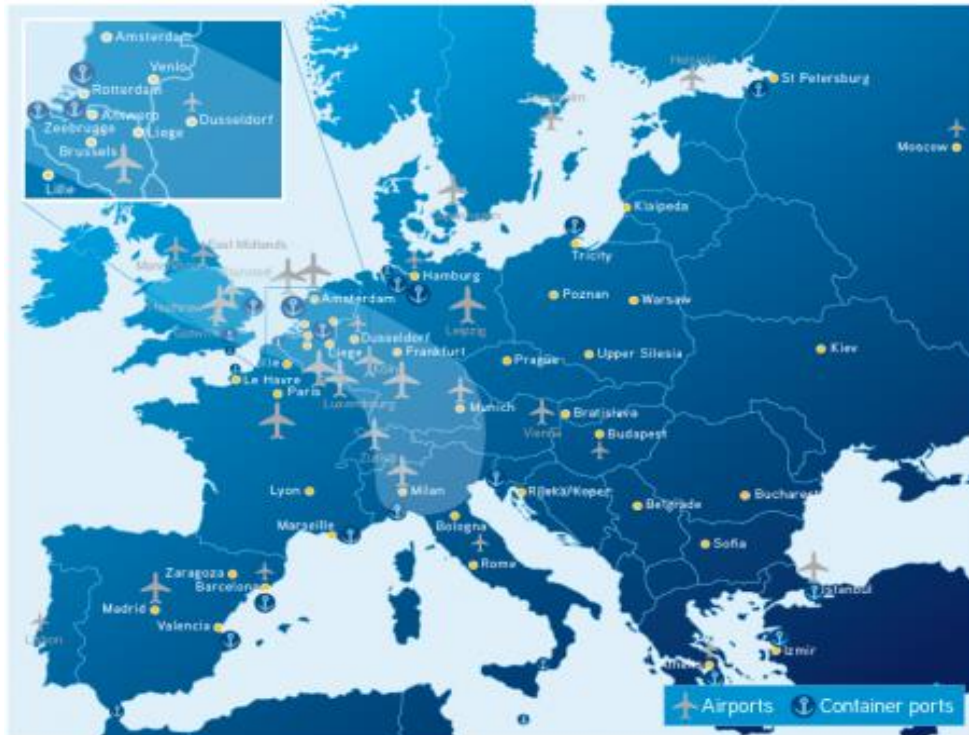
Amsterdam
Venlo
Rotterdam
Antwerp
Zeebrugge
Liege
Dusseldorf
Brussels
Lille

Helsinki
St Petersburg
Stockholm
Moscow
Klaipeda
Tricity
East Midlands
Hamburg
Amsterdam
Poznan
Warsaw
Leipzig
Heathrow
Gatwick
Dusseldorf
Liege
Frankfurt
Prague
Upper Silesia
Kiev
Lille
Le Havre
Paris
Luxembourg
Munich
Bratislava
Vienna
Budapest
Zurich
Lyon
Milan
Rijeka/Koper
Belgrade
Bucharest
Marseille
Bologna
Sofia
Rome
Zaragoza
Barcelona
Madrid
Istanbul
Valencia
Lisbon
Izmir
Athens
Airports
Container ports